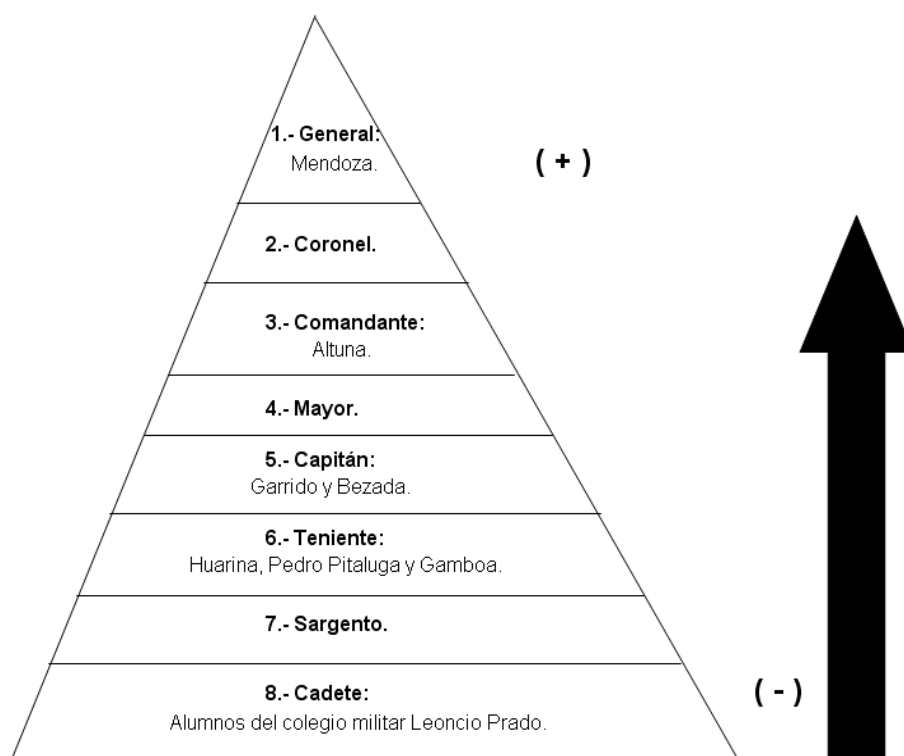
1.- General:
Mendoza.

( + )

2.- Coronel.

3.- Comandante:
Altuna.

4.- Mayor.

5.- Capitán:
Garrido y Bezada.

6.- Teniente:
Huarina, Pedro Pitaluga y Gamboa.

7.- Sargento.

8.- Cadete:
Alumnos del colegio militar Leoncio Prado.

( - )